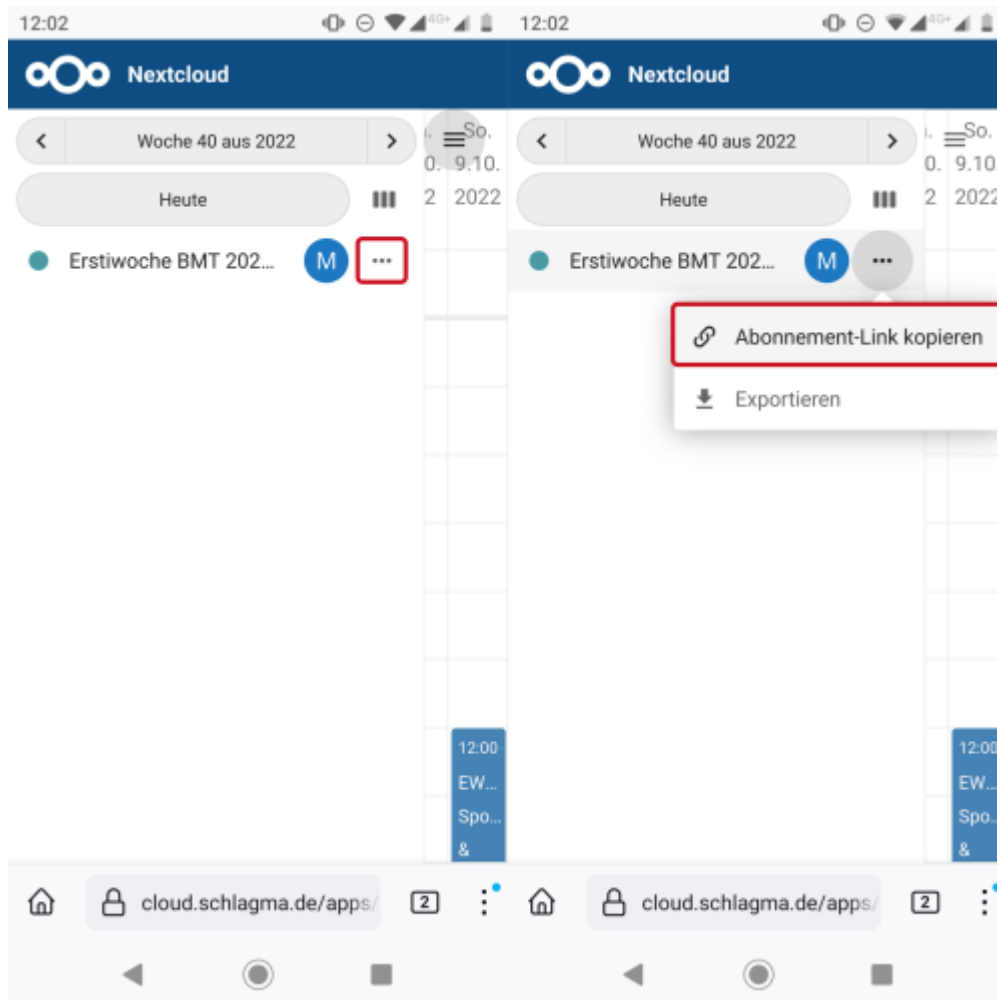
12:02

Nextcloud

Woche 40 aus 2022

So.
9.10.
2022

Heute

Erstiwoche BMT 202...

M

12:00
EW...
Spo...
&

cloud.schlagma.de/apps/

2

12:02

Nextcloud

Woche 40 aus 2022

So.
9.10.
2022

Heute

Erstiwoche BMT 202...

M

Abonnement-Link kopieren

Exportieren

12:00
EW...
Spo...
&

cloud.schlagma.de/apps/

2